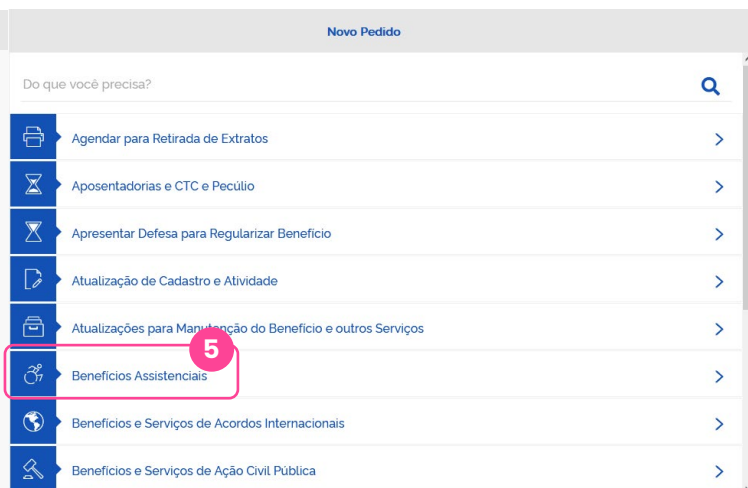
Novo Pedido

Do que você precisa?

Agendar para Retirada de Extratos

Aposentadorias e CTC e Pecúlio

Apresentar Defesa para Regularizar Benefício

Atualização de Cadastro e Atividade

Atualizações para Manutenção do Benefício e outros Serviços

5

Benefícios Assistenciais

Benefícios e Serviços de Acordos Internacionais

Benefícios e Serviços de Ação Civil Pública